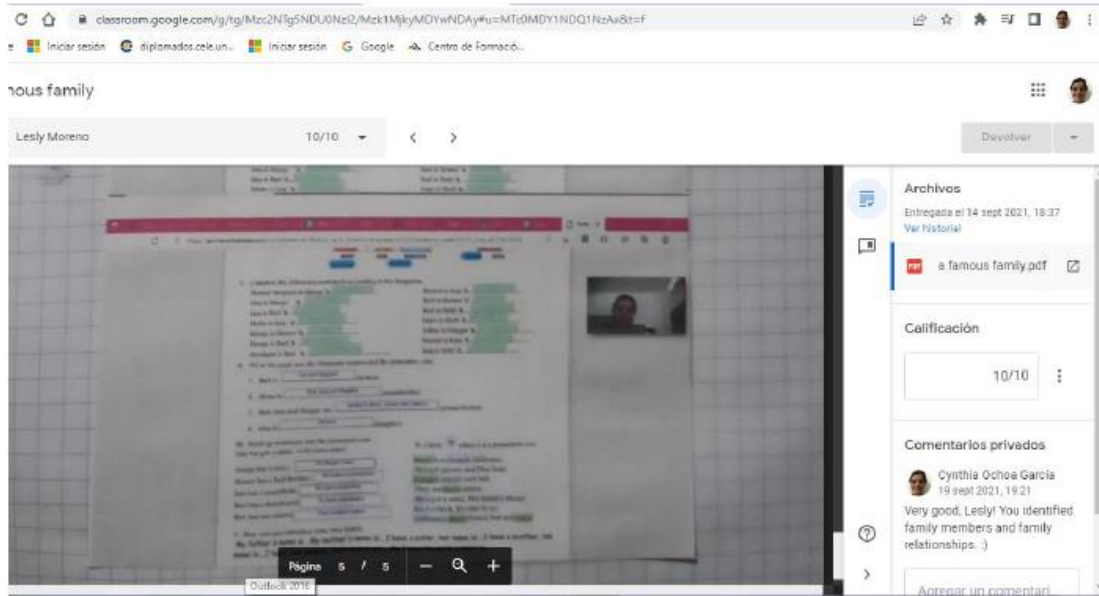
classroom.google.com/g/tg/Mzc2NTg5NDU0NzI2/Mzk1MjkyMDYwNDAy#u=MTc0MDY1NDQ1NzAx&t=f

Iniciar sesión diplomados.cele.un... Iniciar sesión Google Centro de Formació...

nous family

Lesly Moreno 10/10

Devolver

Archivos

Entregada el 14 sept 2021, 18:37

Ver historial

a famous family.pdf

Calificación

10/10

Comentarios privados

Cynthia Ochoa Garcia

19 sept 2021, 19:21

Very good, Lesly! You identified family members and family relationships. :)

Agregar un comentari

Página 5 / 5

Outlook 2016

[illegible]